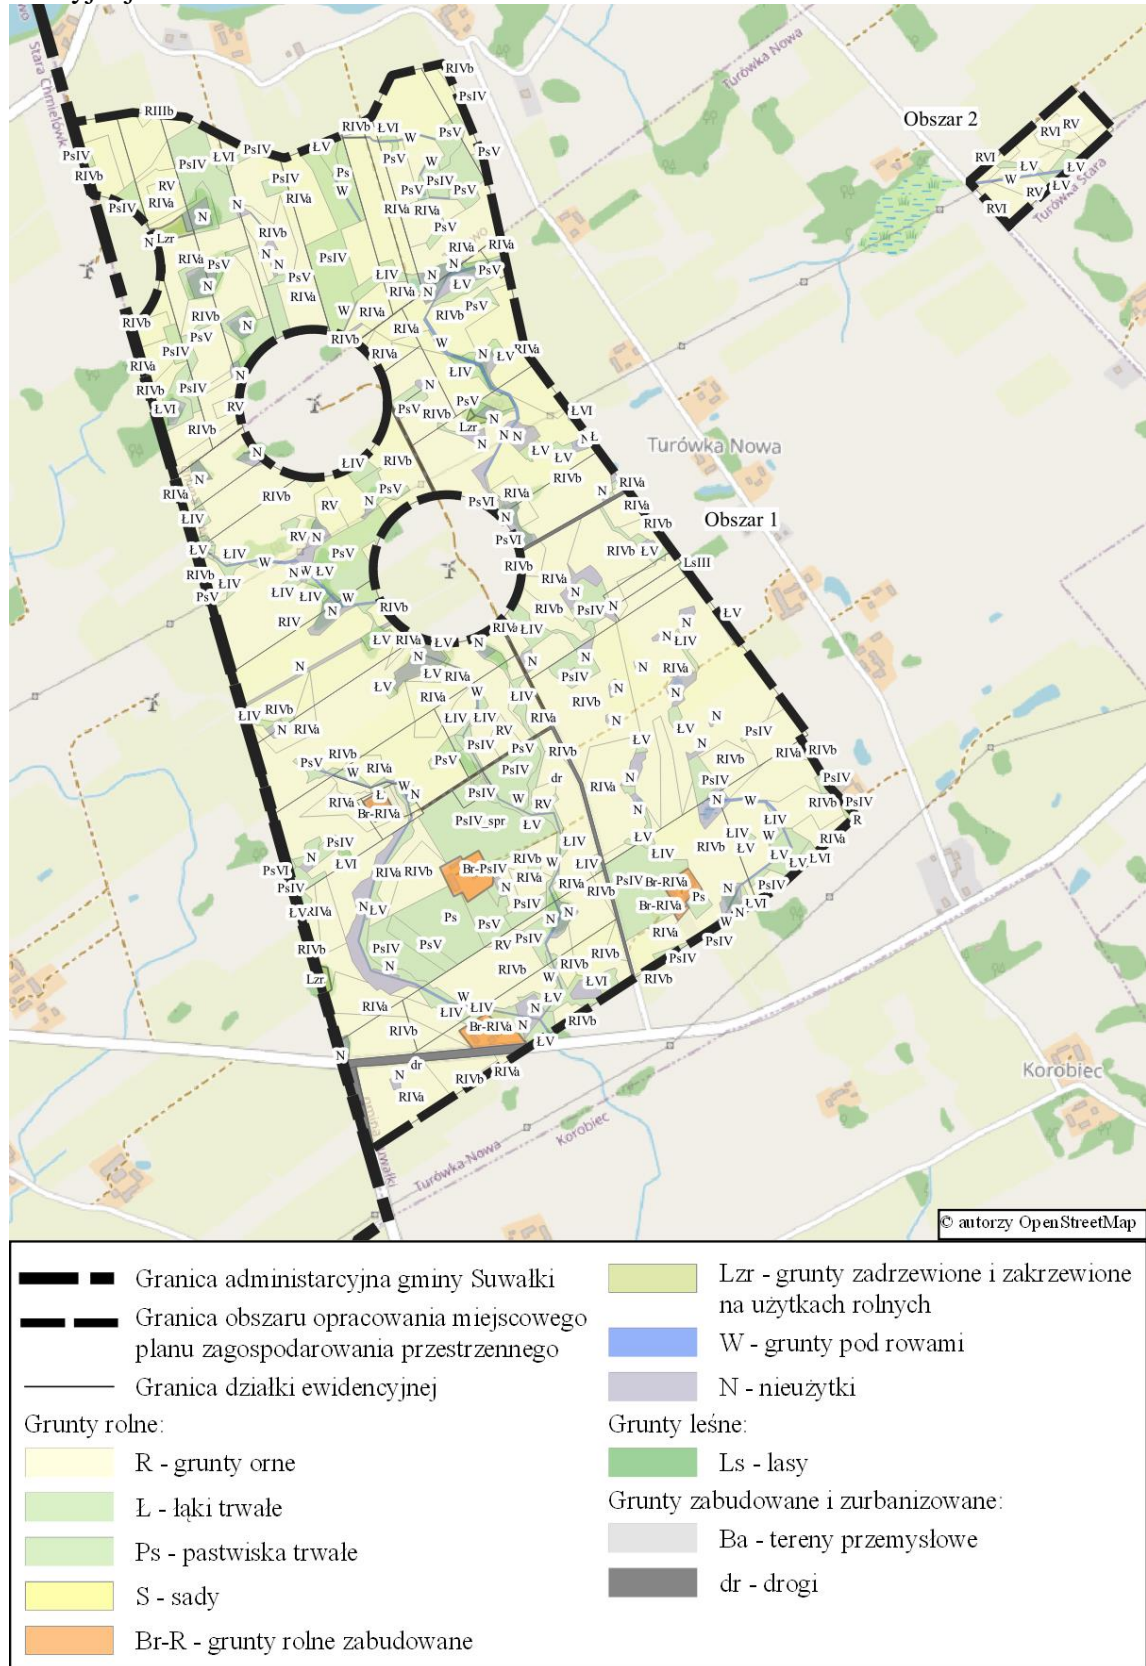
Obszar 2

Obszar 1

Turówka Nowa

Korobiec

Stara Chmielówka

Turówka Stara

© autorzy OpenStreetMap

Granica administarcyjna gminy Suwałki
Granica obszaru opracowania miejscowego planu zagospodarowania przestrzennego
Granica działki ewidencyjnej
Grunty rolne:
R - grunty orne
Ł - łąki trwałe
Ps - pastwiska trwałe
S - sady
Br-R - grunty rolne zabudowane

Lzr - grunty zadrzewione i zakrzewione na użytkach rolnych
W - grunty pod rowami
N - nieużytki
Grunty leśne:
Ls - lasy
Grunty zabudowane i zurbanizowane:
Ba - tereny przemysłowe
dr - drogi